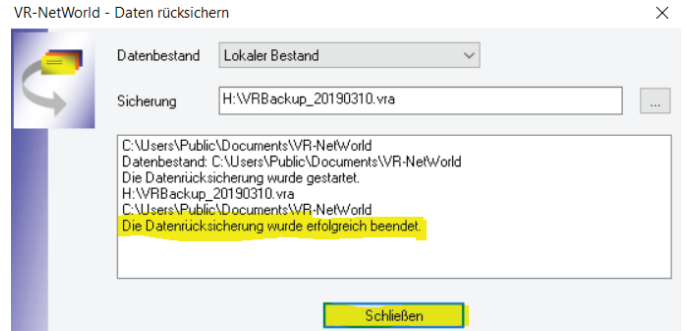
VR-NetWorld - Daten rücksichern

Datenbestand Lokaler Bestand

Sicherung H:\VRBackup_20190310.vra ...

C:\Users\Public\Documents\VR-NetWorld
Datenbestand: C:\Users\Public\Documents\VR-NetWorld
Die Datenrücksicherung wurde gestartet.
H:\VRBackup_20190310.vra
C:\Users\Public\Documents\VR-NetWorld
Die Datenrücksicherung wurde erfolgreich beendet.

Schließen